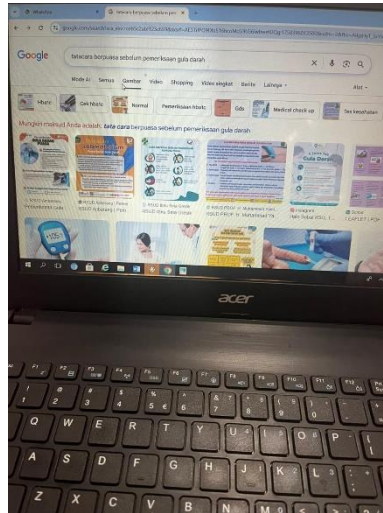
Google

tatacara berpuasa sebelum pemeriksaan gula darah

Mode AI Semua Gambar Video Shopping Video singkat Berita Lainnya Alat

Fisio Cek hbalc Normal Pemeriksaan hbalc Gds Medical check up Tes kesehatan

Mungkin maksud Anda adalah: tata cara berpuasa sebelum pemeriksaan gula darah

Gula Darah

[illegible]

acer

Esc F1 F2 F3 F4 F5 F6 F7 F8 F9 F10 F11 F12

! 1 @ 2 # 3 $ 4 % 5 ^ 6 & 7 * 8 ( 9 ) 0 _ - + =

Q W E R T Y U I O P

A S D F G H J K L

Z X C V B N M